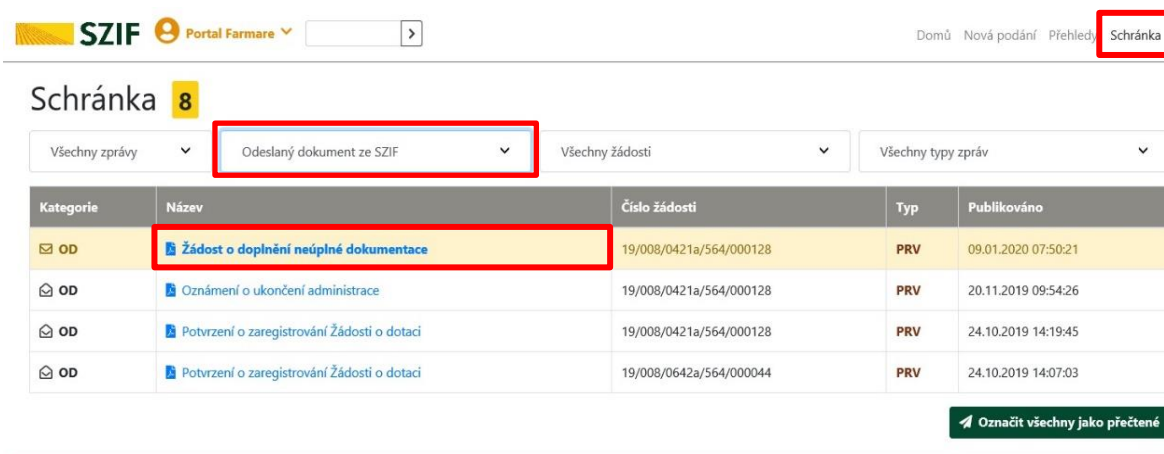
SZIF Portal Farmare

Domů Nová podání Přehledy Schránka

Schránka 8

Všechny zprávy
Odeslaný dokument ze SZIF
Všechny žádosti
Všechny typy zpráv

| Kategorie | Název | Číslo žádosti | Typ | Publikováno |
|---|---|---|---|---|
| OD | Žádost o doplnění neúplné dokumentace | 19/008/0421a/564/000128 | PRV | 09.01.2020 07:50:21 |
| OD | Oznámení o ukončení administrace | 19/008/0421a/564/000128 | PRV | 20.11.2019 09:54:26 |
| OD | Potvrzení o zaregistrování Žádosti o dotaci | 19/008/0421a/564/000128 | PRV | 24.10.2019 14:19:45 |
| OD | Potvrzení o zaregistrování Žádosti o dotaci | 19/008/0642a/564/000044 | PRV | 24.10.2019 14:07:03 |

Označit všechny jako přečtené